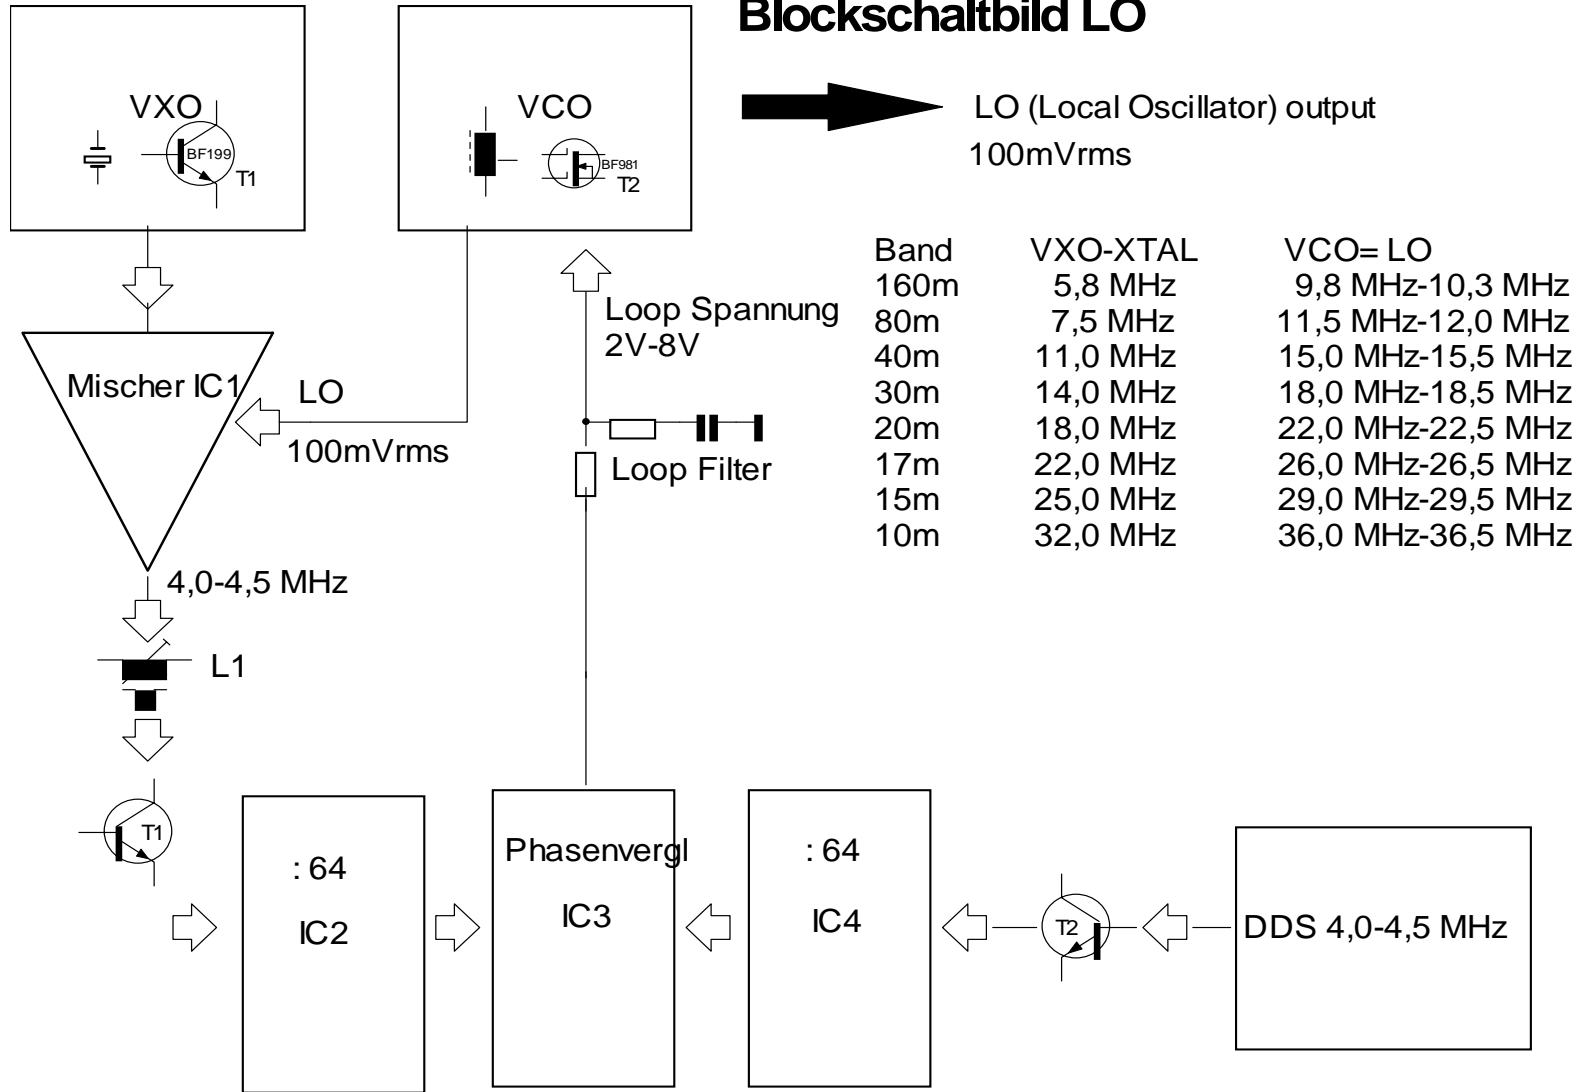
Blockschaltbild LO

VXO
BF199
T1

VCO
BF981
T2

LO (Local Oscillator) output
100mVrms

| Band | VXO-XTAL | VCO= LO |
|---|---|---|
| 160m | 5,8 MHz | 9,8 MHz-10,3 MHz |
| 80m | 7,5 MHz | 11,5 MHz-12,0 MHz |
| 40m | 11,0 MHz | 15,0 MHz-15,5 MHz |
| 30m | 14,0 MHz | 18,0 MHz-18,5 MHz |
| 20m | 18,0 MHz | 22,0 MHz-22,5 MHz |
| 17m | 22,0 MHz | 26,0 MHz-26,5 MHz |
| 15m | 25,0 MHz | 29,0 MHz-29,5 MHz |
| 10m | 32,0 MHz | 36,0 MHz-36,5 MHz |

Loop Spannung
2V-8V

Mischer IC1
LO
100mVrms

Loop Filter

4,0-4,5 MHz
L1

T1

: 64
IC2

Phasenvergl
IC3

: 64
IC4

T2

DDS 4,0-4,5 MHz